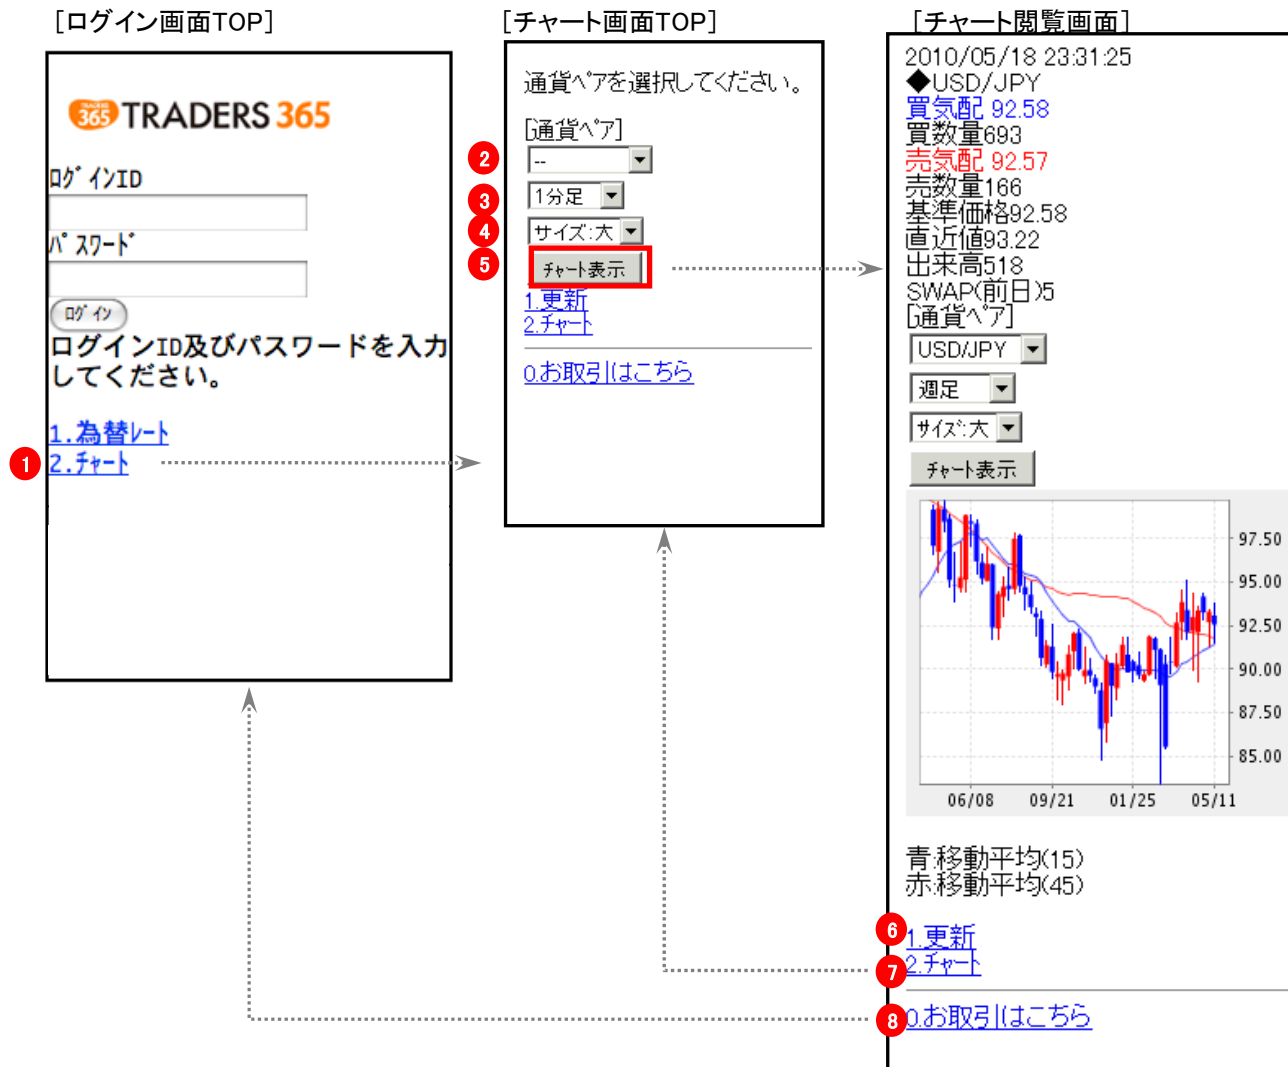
[ログイン画面TOP]

365 TRADERS 365

ﾛｸﾞｲﾝID

ﾊﾟｽﾜｰﾄﾞ

ﾛｸﾞｲﾝ

ログインID及びパスワードを入力してください。

1.為替ﾚｰﾄ
1 2.ﾁｬｰﾄ

[チャート画面TOP]

通貨ﾍﾟｱを選択してください。

[通貨ﾍﾟｱ]
2 --
3 1分足
4 ｻｲｽﾞ:大
5 ﾁｬｰﾄ表示
1.更新
2.ﾁｬｰﾄ

0.お取引はこちら

[チャート閲覧画面]

2010/05/18 23:31:25
◆USD/JPY
買気配 92.58
買数量693
売気配 92.57
売数量166
基準価格92.58
直近値93.22
出来高518
SWAP(前日)5
[通貨ﾍﾟｱ]
USD/JPY
週足
ｻｲｽﾞ:大
ﾁｬｰﾄ表示

97.50
95.00
92.50
90.00
87.50
85.00
06/08 09/21 01/25 05/11

青:移動平均(15)
赤:移動平均(45)

6 1.更新
7 2.ﾁｬｰﾄ

8 0.お取引はこちら